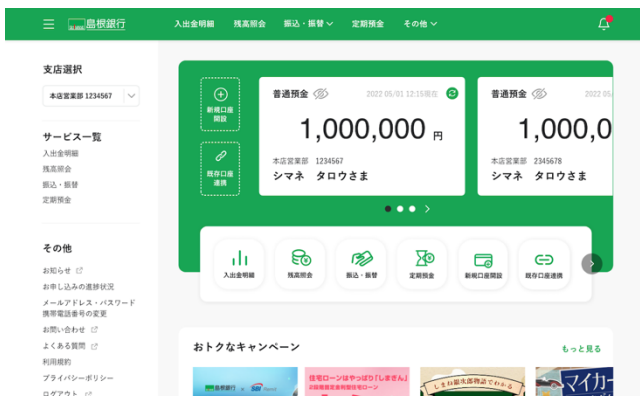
島根銀行 入出金明細 残高照会 振込・振替 定期預金 その他

支店選択
本店営業部 1234567

サービス一覧
入出金明細
残高照会
振込・振替
定期預金

その他
お知らせ
お申し込みの進捗状況
メールアドレス・パスワード
携帯電話番号の変更
お問い合わせ
よくある質問
利用規約
プライバシーポリシー
ログアウト

新規口座開設
既存口座連携

普通預金 2022 05/01 12:15現在
1,000,000 円
本店営業部 1234567
シマネ タロウさま

普通預金 2022 05
1,000,0
本店営業部 2345678
シマネ タロウさま

入出金明細 残高照会 振込・振替 定期預金 新規口座開設 既存口座連携

おトクなキャンペーン
もっと見る

島根銀行
住宅ローンはやっぱり「しまぎん」
マイカー